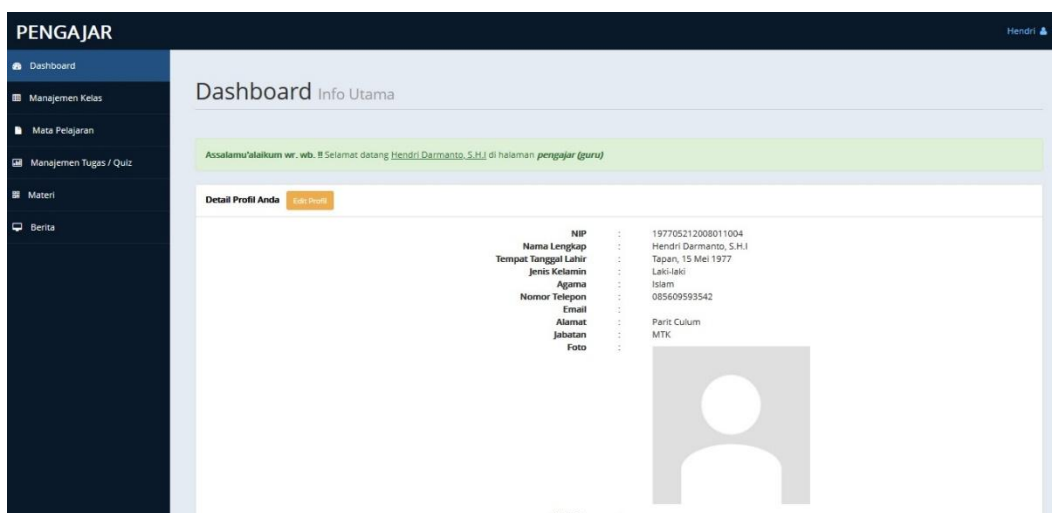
PENGAJAR

Hendri

Dashboard
Manajemen Kelas
Mata Pelajaran
Manajemen Tugas / Quiz
Materi
Berita

Dashboard Info Utama

Assalamu'alaikum wr. wb. !! Selamat datang Hendri Darmanto, S.H.I di halaman *pengajar (guru)*

Detail Profil Anda Edit Profil

| | | |
|---|---|---|
| NIP | : | 197705212008011004 |
| Nama Lengkap | : | Hendri Darmanto, S.H.I |
| Tempat Tanggal Lahir | : | Tapan, 15 Mei 1977 |
| Jenis Kelamin | : | Laki-laki |
| Agama | : | Islam |
| Nomor Telepon | : | 085609593542 |
| Email | : | |
| Alamat | : | Parit Culum |
| Jabatan | : | MTK |
| Foto | : | |